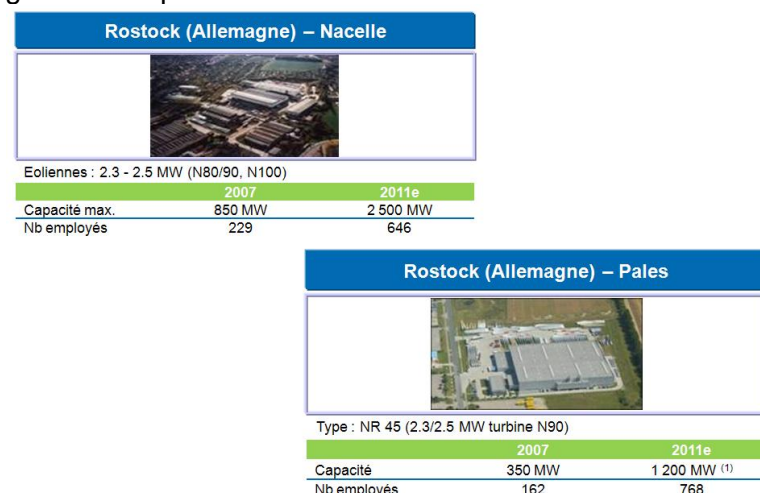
Rostock (Allemagne) – Nacelle

Eoliennes : 2.3 - 2.5 MW (N80/90, N100)

| | 2007 | 2011e |
|---|---|---|
| Capacité max. | 850 MW | 2 500 MW |
| Nb employés | 229 | 646 |

Rostock (Allemagne) – Pales

Type : NR 45 (2.3/2.5 MW turbine N90)

| | 2007 | 2011e |
|---|---|---|
| Capacité | 350 MW | 1 200 MW $^{(1)}$ |
| Nb employés | 162 | 768 |